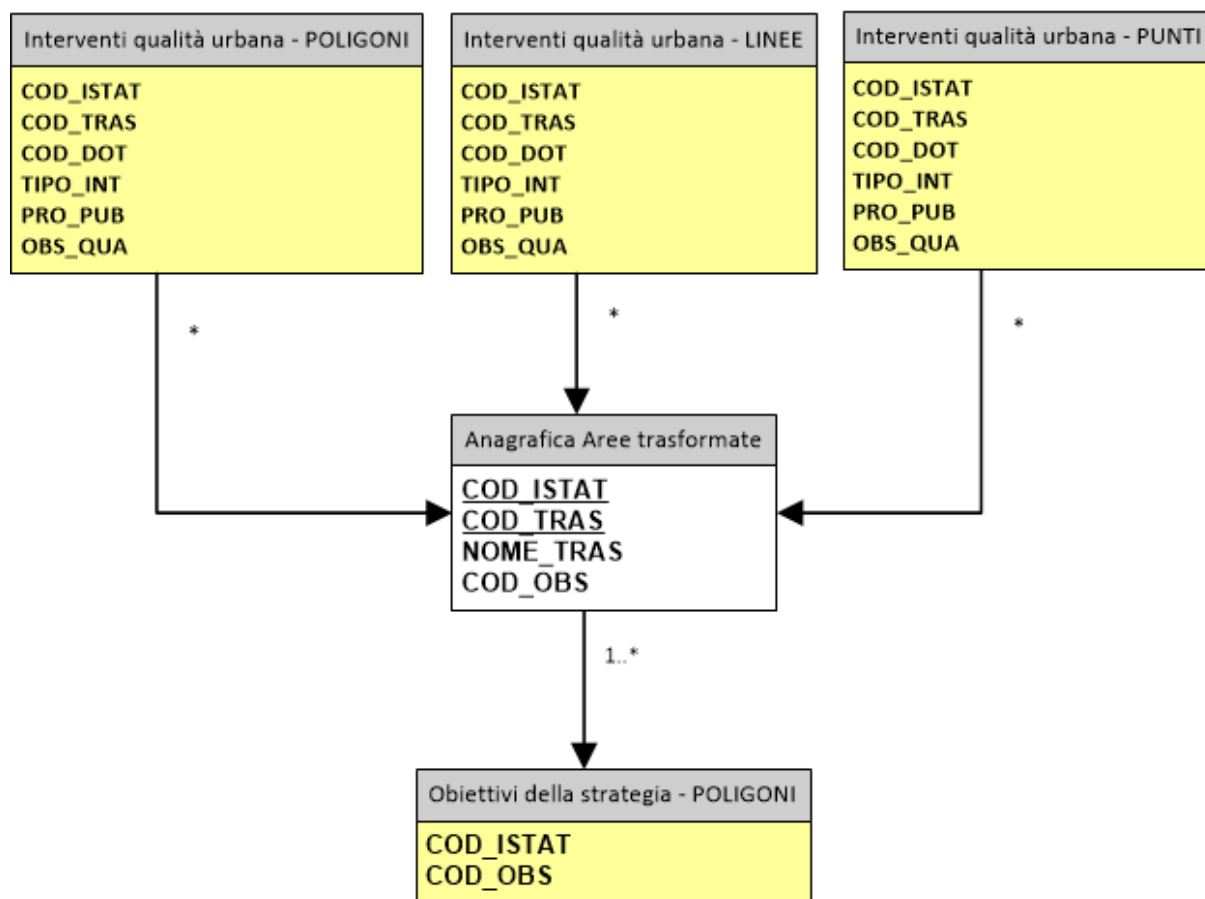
Interventi qualità urbana - POLIGONI

COD_ISTAT
COD_TRAS
COD_DOT
TIPO_INT
PRO_PUB
OBS_QUA

Interventi qualità urbana - LINEE

COD_ISTAT
COD_TRAS
COD_DOT
TIPO_INT
PRO_PUB
OBS_QUA

Interventi qualità urbana - PUNTI

COD_ISTAT
COD_TRAS
COD_DOT
TIPO_INT
PRO_PUB
OBS_QUA

*

*

*

Anagrafica Aree trasformate

COD_ISTAT
COD_TRAS
NOME_TRAS
COD_OBS

1..*

Obiettivi della strategia - POLIGONI

COD_ISTAT
COD_OBS